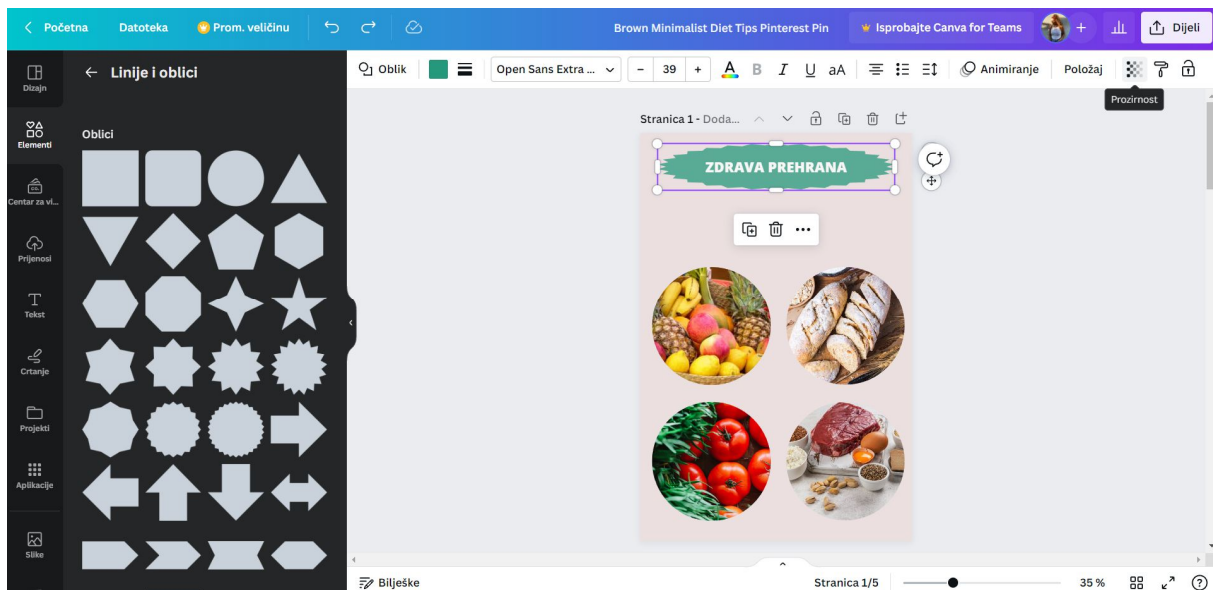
Početna Datoteka Prom. veličinu Brown Minimalist Diet Tips Pinterest Pin Isprobajte Canva for Teams Dijeli

Dizajn
Elementi
Centar za vi...
Prijenosi
Tekst
Crtanje
Projekti
Aplikacije
Slike

Linije i oblici

Oblici

Oblik Open Sans Extra ... − 39 + B I U aA Animiranje Položaj

Prozirnost

Stranica 1 - Doda...

ZDRAVA PREHRANA

Bilješke Stranica 1/5 35 % ?